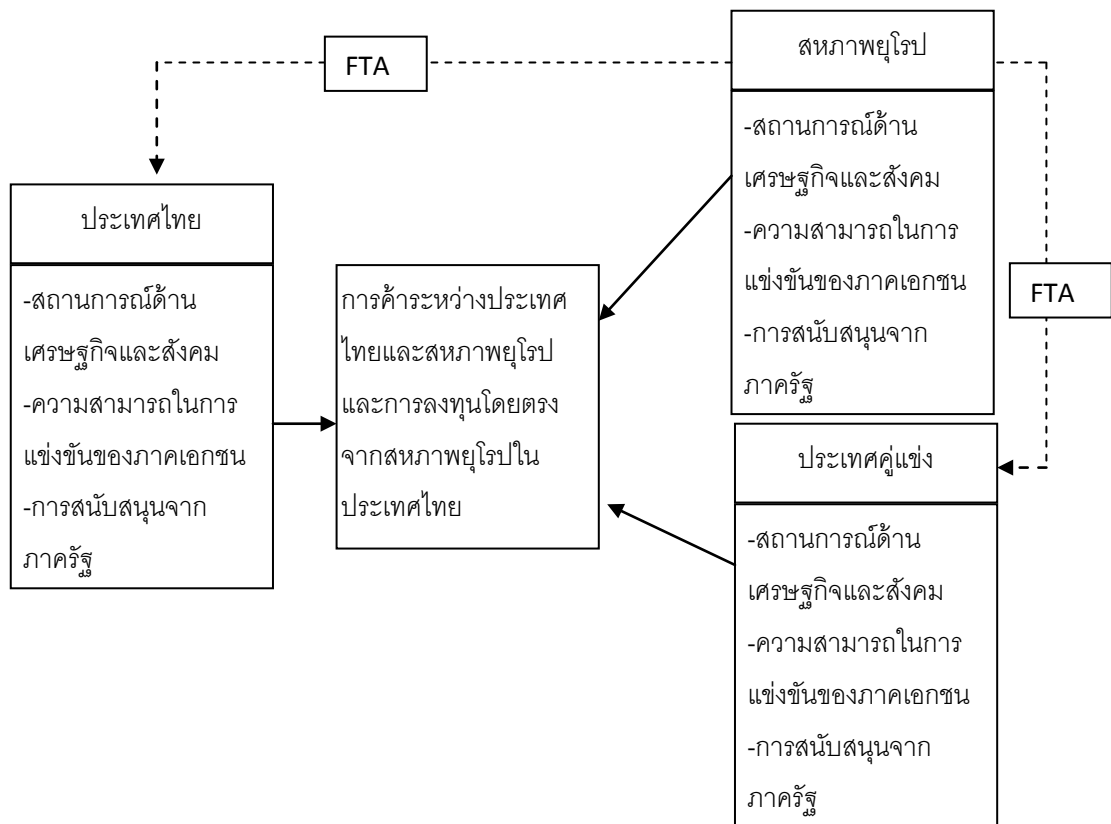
FTA

สหภาพยุโรป

-สถานการณ์ด้านเศรษฐกิจและสังคม
-ความสามารถในการแข่งขันของภาคเอกชน
-การสนับสนุนจากภาครัฐ

ประเทศไทย

-สถานการณ์ด้านเศรษฐกิจและสังคม
-ความสามารถในการแข่งขันของภาคเอกชน
-การสนับสนุนจากภาครัฐ

การค้าระหว่างประเทศไทยและสหภาพยุโรปและการลงทุนโดยตรงจากสหภาพยุโรปในประเทศไทย

FTA

ประเทศคู่แข่ง

-สถานการณ์ด้านเศรษฐกิจและสังคม
-ความสามารถในการแข่งขันของภาคเอกชน
-การสนับสนุนจากภาครัฐ